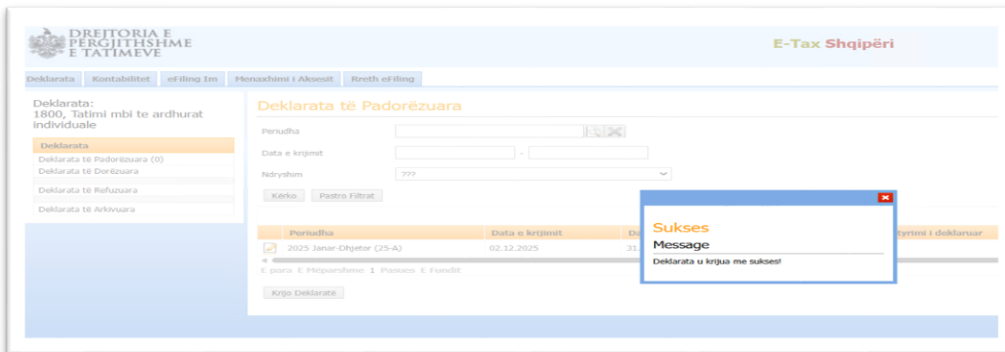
DREJTORIA E PËRGJITHSHME E TATIMEVE

E-Tax Shqipëri

Deklarata | Kontabiliteti | eFiling Im | Menaxhimi i Aksesit | Rreth eFiling

Deklarata:
1800, Tatimi mbi te ardhurat individuale

Deklarata
Deklarata të Padorëzuara (0)
Deklarata të Dorëzuara
Deklarata të Refuzuara
Deklarata të Arkivuara

Deklarata të Padorëzuara

Periudha
Data e krijimit -
Ndryshim ???
Kerko | Pastro Filtrat

| Periudha | Data e krijimit | Da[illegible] | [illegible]tyrimi i deklaruar |
|---|---|---|---|
| 2025 Janar-Dhjetor (25-A) | 02.12.2025 | 31.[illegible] | |

E para E Mëparshme 1 Pasoes E Fundit

Krijo Deklaratë

Sukses
Message
Deklarata u krijua me sukses!